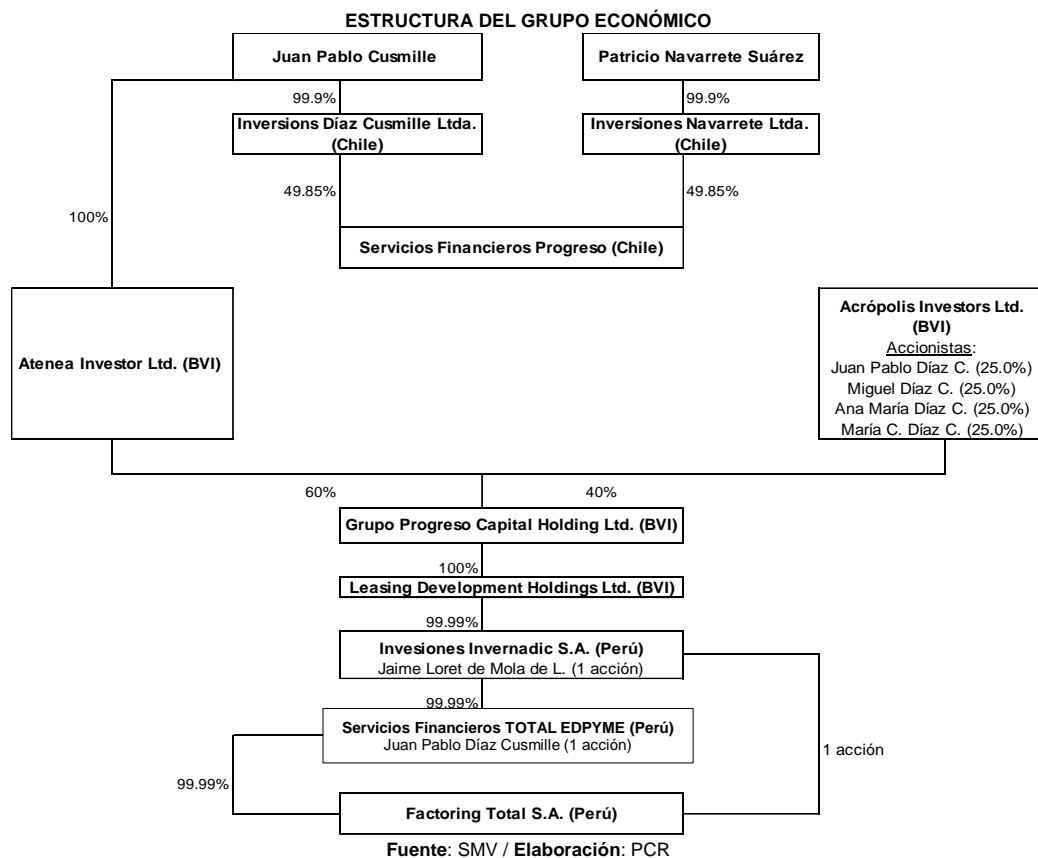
ESTRUCTURA DEL GRUPO ECONÓMICO

Juan Pablo Cusmille

Patricio Navarrete Suárez

99.9%

99.9%

Inversions Díaz Cusmille Ltda. (Chile)

Inversiones Navarrete Ltda. (Chile)

49.85%

49.85%

100%

Servicios Financieros Progreso (Chile)

Atenea Investor Ltd. (BVI)

Acrópolis Investors Ltd. (BVI)
Accionistas:
Juan Pablo Díaz C. (25.0%)
Miguel Díaz C. (25.0%)
Ana María Díaz C. (25.0%)
María C. Díaz C. (25.0%)

60%

40%

Grupo Progreso Capital Holding Ltd. (BVI)

100%

Leasing Development Holdings Ltd. (BVI)

99.99%

Invesiones Invernadic S.A. (Perú)
Jaime Loret de Mola de L. (1 acción)

99.99%

Servicios Financieros TOTAL EDPYME (Perú)
Juan Pablo Díaz Cusmille (1 acción)

1 acción

99.99%

Factoring Total S.A. (Perú)

Fuente: SMV / Elaboración: PCR